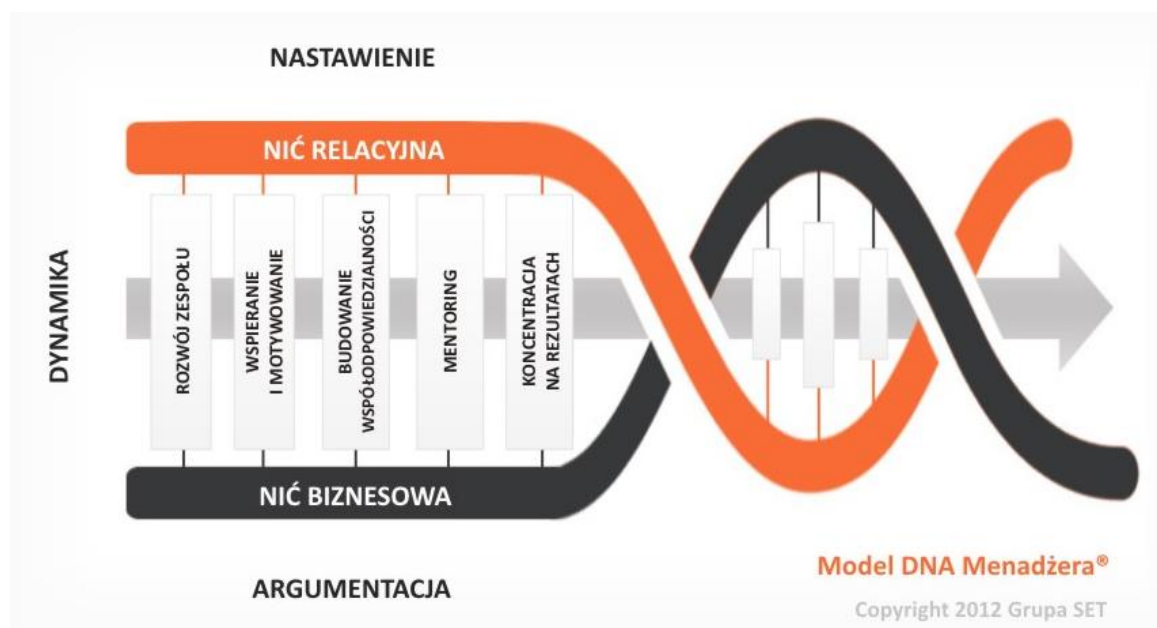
NASTAWIENIE

NIĆ RELACYJNA

DYNAMIKA

ROZWÓJ ZESPOŁU

WSPIERANIE I MOTYWOWANIE

BUDOWANIE WSPÓŁODPOWIEDZIALNOŚCI

MENTORING

KONCENTRACJA NA REZULTATACH

NIĆ BIZNESOWA

ARGUMENTACJA

Model DNA Menadżera®

Copyright 2012 Grupa SET